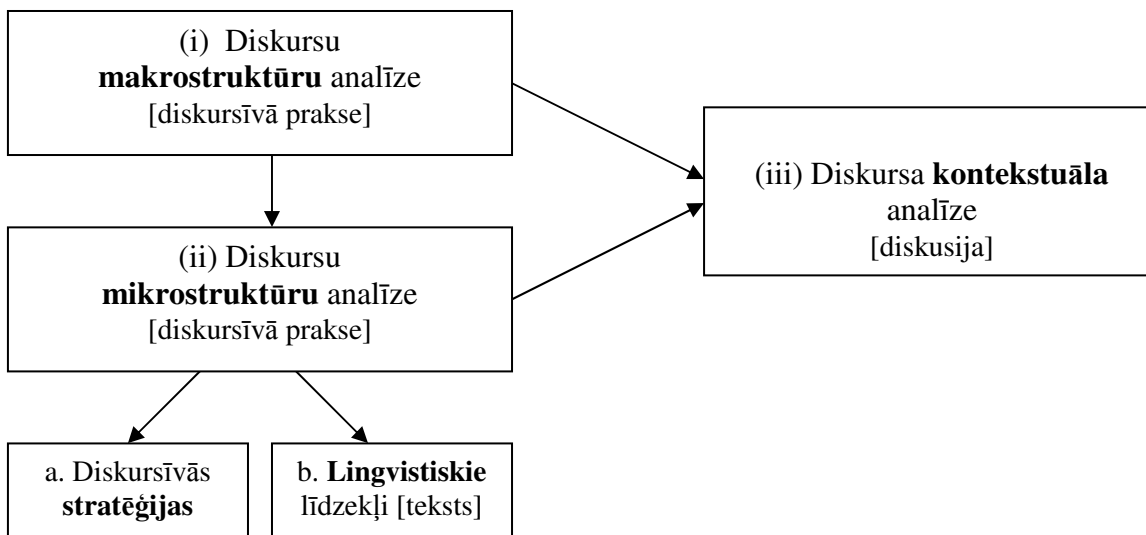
(i) Diskursu **makrostruktūru** analīze [diskursīvā prakse]

(ii) Diskursu **mikrostruktūru** analīze [diskursīvā prakse]

(iii) Diskursa **kontekstuāla** analīze [diskusija]

a. Diskursīvās **stratēģijas**

b. **Lingvistiskie** līdzekļi [teksts]